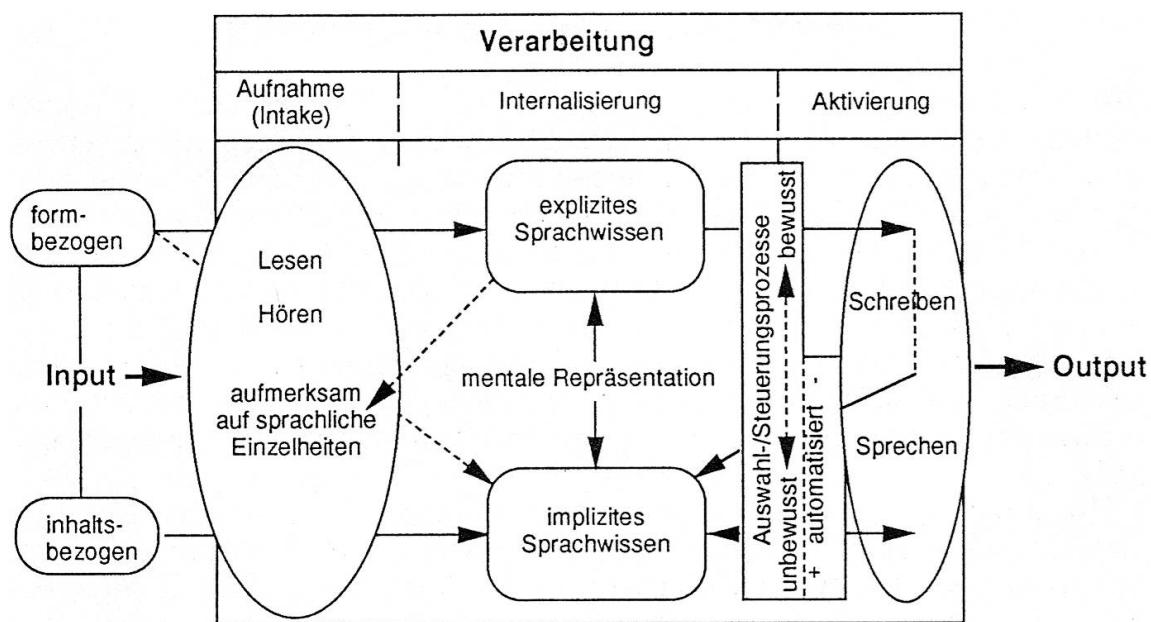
Verarbeitung

Aufnahme (Intake)

Internalisierung

Aktivierung

formbezogen

Lesen

Hören

aufmerksam auf sprachliche Einzelheiten

Input

inhaltsbezogen

explizites Sprachwissen

mentale Repräsentation

implizites Sprachwissen

Auswahl-/Steuerungsprozesse

bewusst

unbewusst

automatisiert

-

+

Schreiben

Sprechen

Output